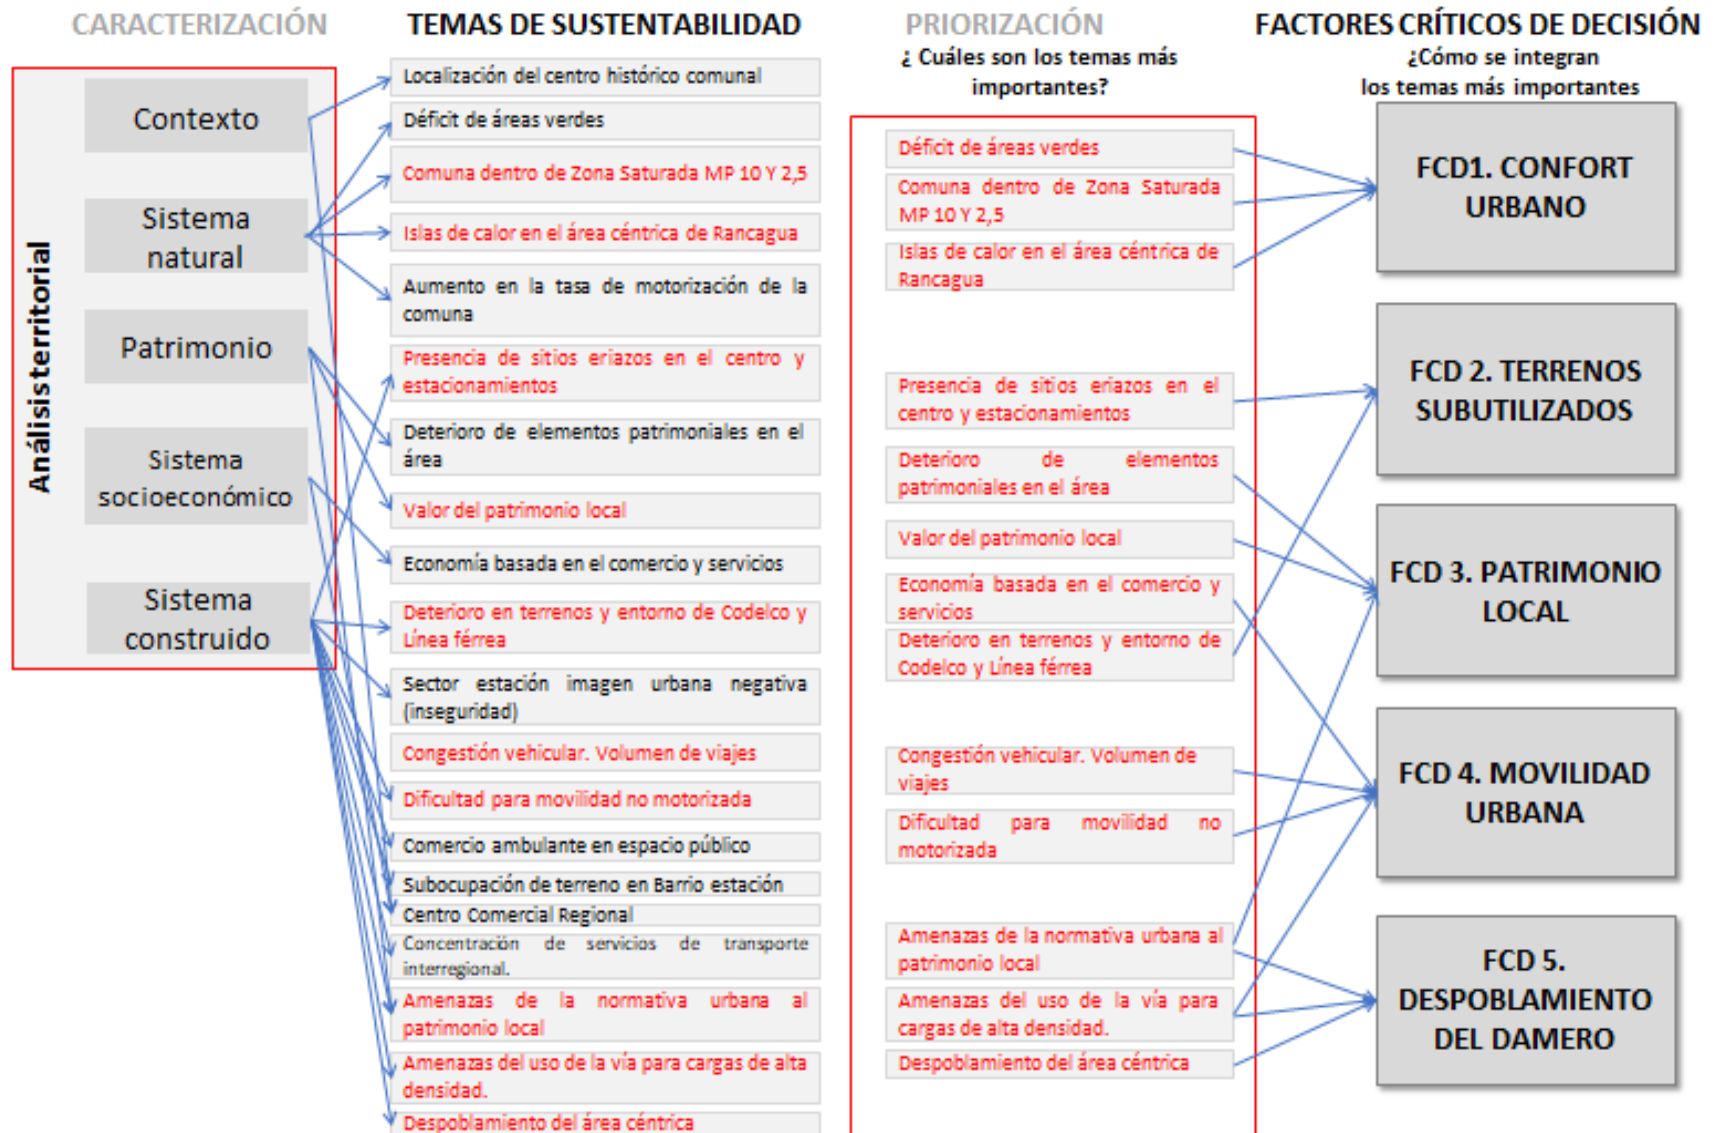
CARACTERIZACIÓN

Análisis territorial

Contexto

Sistema natural

Patrimonio

Sistema socioeconómico

Sistema construido

TEMAS DE SUSTENTABILIDAD

Localización del centro histórico comunal

Déficit de áreas verdes

Comuna dentro de Zona Saturada MP 10 Y 2,5

Islas de calor en el área céntrica de Rancagua

Aumento en la tasa de motorización de la comuna

Presencia de sitios eriazos en el centro y estacionamientos

Deterioro de elementos patrimoniales en el área

Valor del patrimonio local

Economía basada en el comercio y servicios

Deterioro en terrenos y entorno de Codelco y Línea férrea

Sector estación imagen urbana negativa (inseguridad)

Congestión vehicular. Volumen de viajes

Dificultad para movilidad no motorizada

Comercio ambulante en espacio público

Subocupación de terreno en Barrio estación

Centro Comercial Regional

Concentración de servicios de transporte interregional.

Amenazas de la normativa urbana al patrimonio local

Amenazas del uso de la vía para cargas de alta densidad.

Despoblamiento del área céntrica

PRIORIZACIÓN
¿ Cuáles son los temas más importantes?

Déficit de áreas verdes

Comuna dentro de Zona Saturada MP 10 Y 2,5

Islas de calor en el área céntrica de Rancagua

Presencia de sitios eriazos en el centro y estacionamientos

Deterioro de elementos patrimoniales en el área

Valor del patrimonio local

Economía basada en el comercio y servicios

Deterioro en terrenos y entorno de Codelco y Línea férrea

Congestión vehicular. Volumen de viajes

Dificultad para movilidad no motorizada

Amenazas de la normativa urbana al patrimonio local

Amenazas del uso de la vía para cargas de alta densidad.

Despoblamiento del área céntrica

FACTORES CRÍTICOS DE DECISIÓN
¿Cómo se integran los temas más importantes

FCD1. CONFORT URBANO

FCD 2. TERRENOS SUBUTILIZADOS

FCD 3. PATRIMONIO LOCAL

FCD 4. MOVILIDAD URBANA

FCD 5. DESPOBLAMIENTO DEL DAMERO